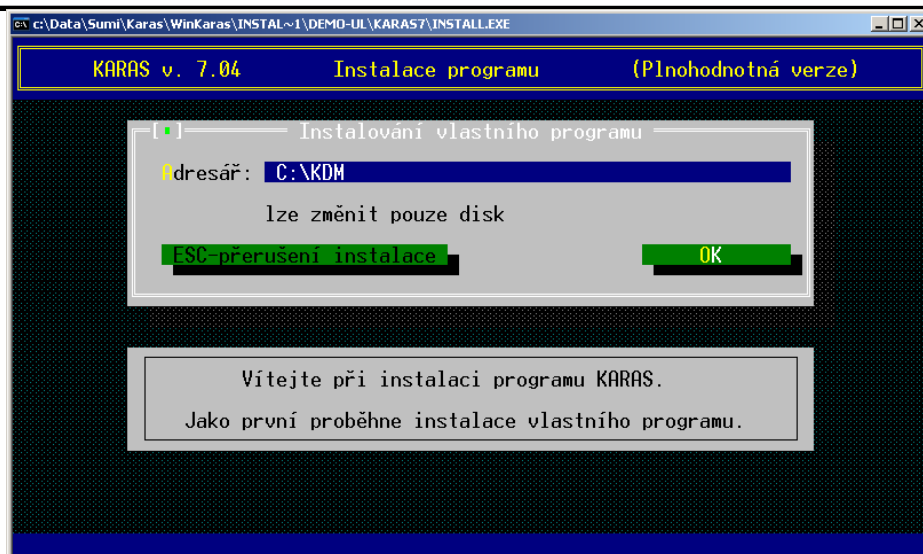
c:\Data\Sumi\Karas\WinKaras\INSTAL~1\DEMO-UL\KARAS7\INSTALL.EXE

KARAS v. 7.04 Instalace programu (Plnohodnotná verze)

[▪] Instalování vlastního programu

Adresář: C:\KDM

lze změnit pouze disk

ESC-přerušení instalace

OK

Vítejte při instalaci programu KARAS.

Jako první proběhne instalace vlastního programu.